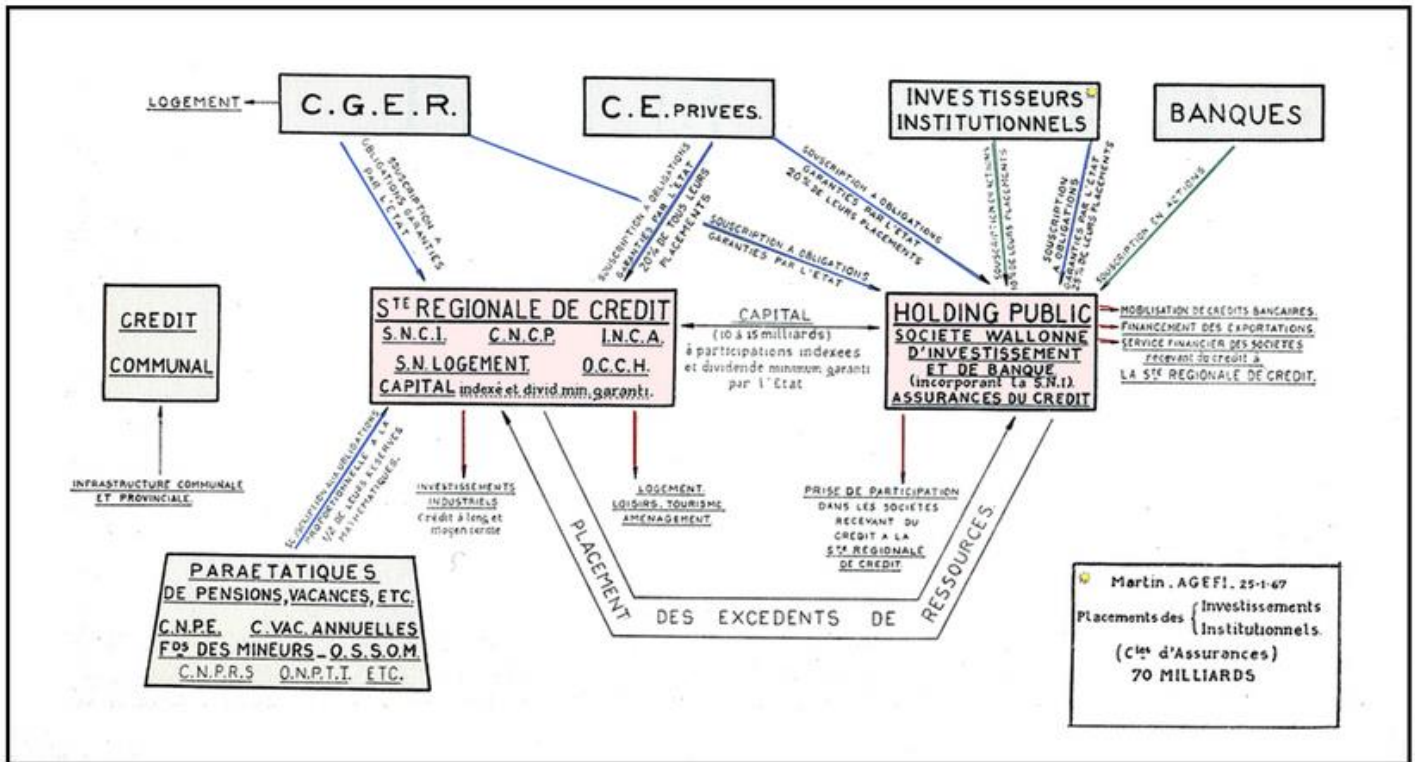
LOGEMENT

C.G.E.R.

C.E. PRIVEES.

INVESTISSEURS INSTITUTIONNELS

BANQUES

SOUSCRIPTION A OBLIGATIONS GARANTIES PAR L'ETAT

SOUSCRIPTION A OBLIGATIONS GARANTIES PAR L'ETAT 20% DE TOUS LEURS PLACEMENTS

SOUSCRIPTION A OBLIGATIONS GARANTIES PAR L'ETAT 20% DE LEURS PLACEMENTS

SOUSCRIPTION A OBLIGATIONS GARANTIES PAR L'ETAT

SOUSCRIPTION EN ACTIONS 10% DE LEURS PLACEMENTS

SOUSCRIPTION A OBLIGATIONS GARANTIES PAR L'ETAT 25% DE LEURS PLACEMENTS

SOUSCRIPTION EN ACTIONS

CREDIT

COMMUNAL

$S^{TE}$ REGIONALE DE CREDIT
S.N.C.I. C.N.C.P. I.N.C.A.
S.N. LOGEMENT. O.C.C.H.
CAPITAL indexé et divid.min.garanti.

CAPITAL
(10 à 15 milliards)
à participations indexées et dividende minimum garanti par l'Etat

HOLDING PUBLIC
SOCIETE WALLONNE D'INVESTISSEMENT ET DE BANQUE
(incorporant la S.N.I.)
ASSURANCES DU CREDIT

MOBILISATION DE CREDITS BANCAIRES.
FINANCEMENT DES EXPORTATIONS.
SERVICE FINANCIER DES SOCIETES recevant du crédit à LA $S^{TE}$ REGIONALE DE CREDIT.

INFRASTRUCTURE COMMUNALE ET PROVINCIALE.

SOUSCRIPTION AUX OBLIGATIONS PROPORTIONNELLE A LA 1/2 DE LEURS RESERVES MATHEMATIQUES.

INVESTISSEMENTS INDUSTRIELS
Crédit à long et moyen terme

LOGEMENT. LOISIRS, TOURISME AMENAGEMENT

PRISE DE PARTICIPATION DANS LES SOCIETES RECEVANT DU CREDIT A LA $S^{TE}$ REGIONALE DE CREDIT

PLACEMENT DES EXCEDENTS DE RESSOURCES.

PARAETATIQUES
DE PENSIONS, VACANCES, ETC.
C.N.P.E. C.VAC.ANNUELLES
$F^{OS}$ DES MINEURS - O.S.S.O.M.
C.N.P.R.S O.N.P.T.T. ETC.

Martin. AGEFI. 25-1-67
Placements des { Investissements Institutionnels.
($C^{ies}$ d'Assurances)
70 MILLIARDS